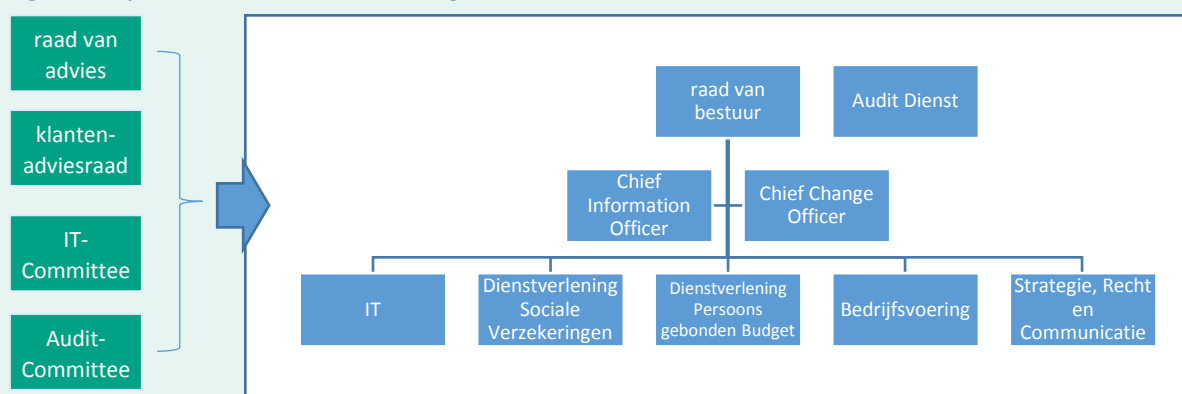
raad van advies

klanten-adviesraad

IT-Committee

Audit-Committee

raad van bestuur

Audit Dienst

Chief Information Officer

Chief Change Officer

IT

Dienstverlening Sociale Verzekeringen

Dienstverlening Persoons gebonden Budget

Bedrijfsvoering

Strategie, Recht en Communicatie